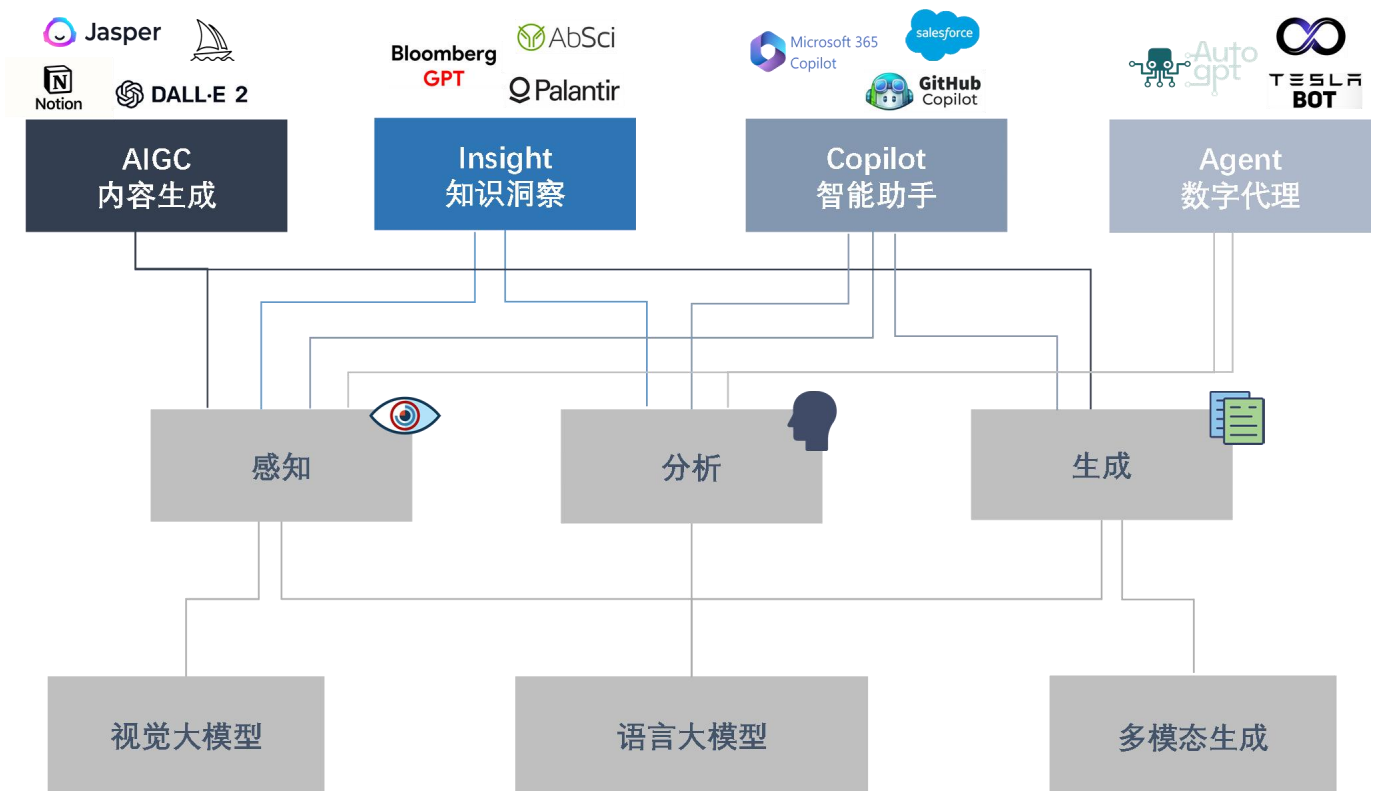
Jasper
Notion
DALL·E 2

Bloomberg GPT
AbSci
Palantir

Microsoft 365 Copilot
salesforce
GitHub Copilot

Auto gpt
TESLA BOT

AIGC
内容生成

Insight
知识洞察

Copilot
智能助手

Agent
数字代理

感知

分析

生成

视觉大模型

语言大模型

多模态生成